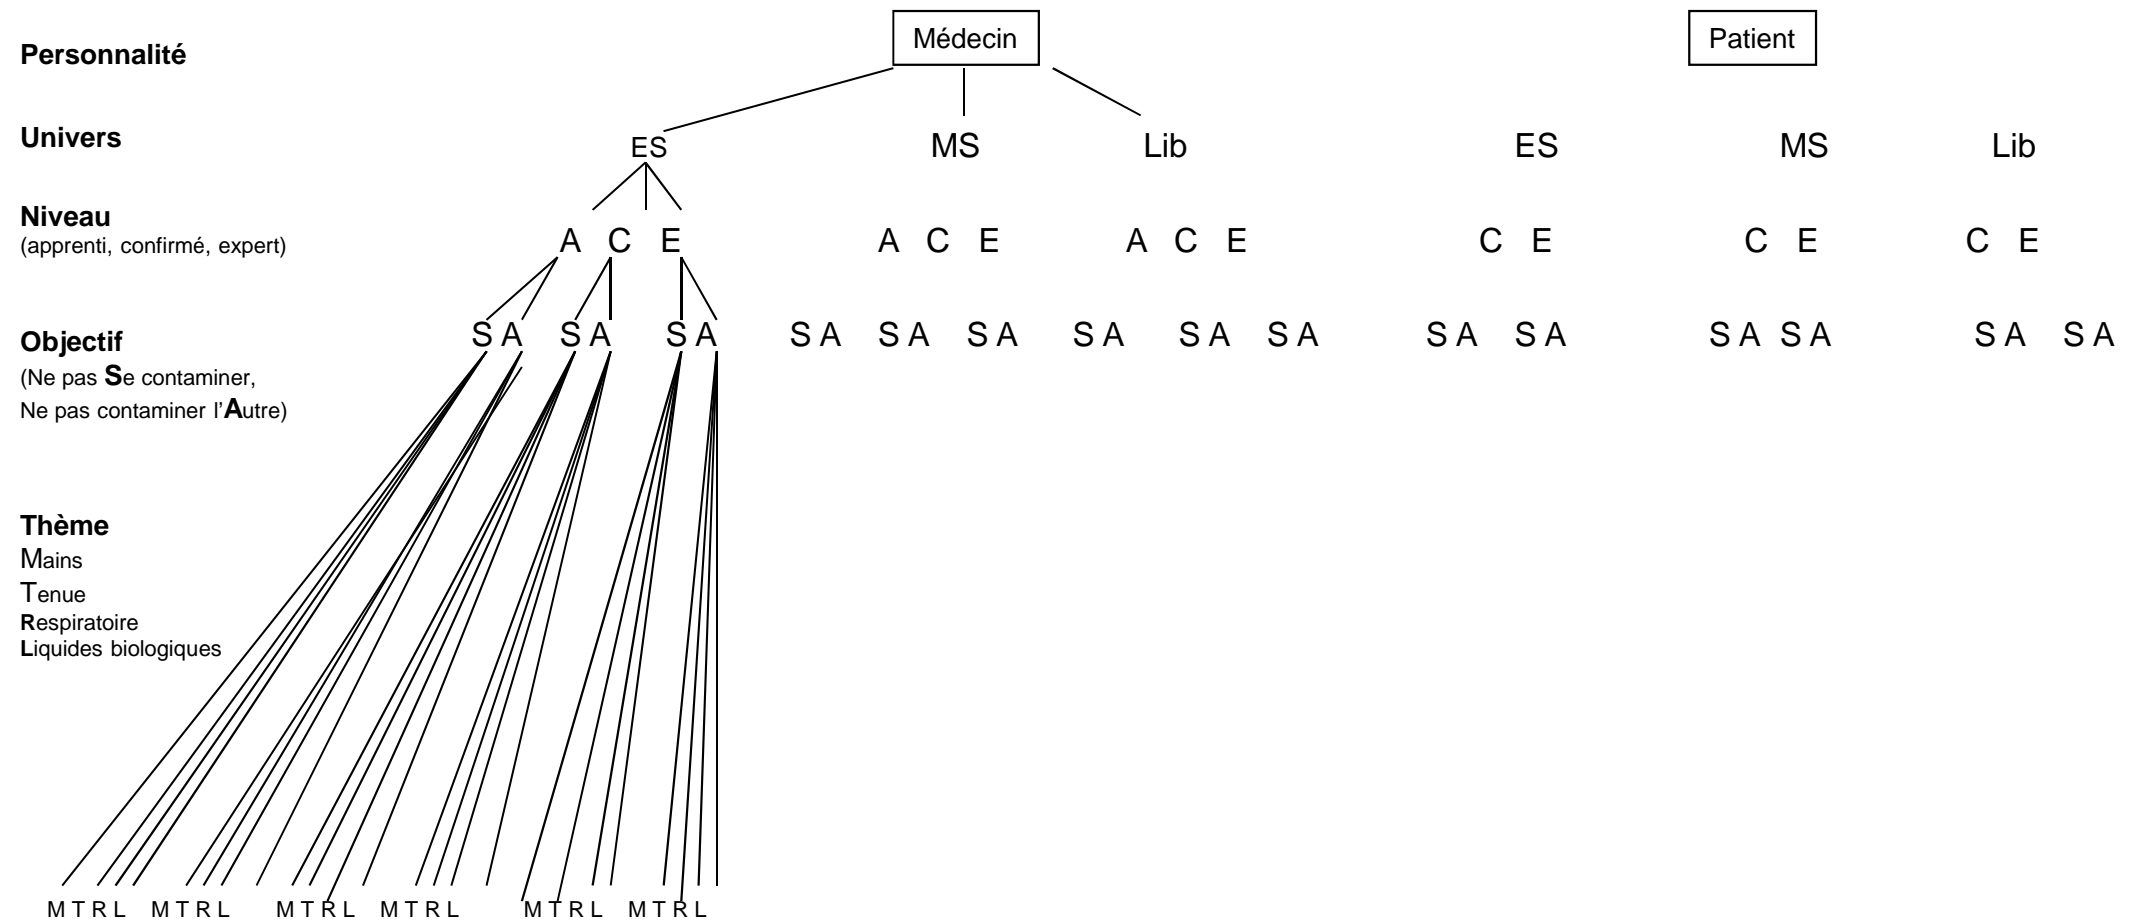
Personnalité

Médecin

Patient

Univers

ES MS Lib ES MS Lib

Niveau
(apprenti, confirmé, expert)

A C E A C E A C E C E C E C E

Objectif
(Ne pas Se contaminer, Ne pas contaminer l'Autre)

S A S A S A S A S A S A S A S A S A S A S A S A S A S A S A S A S A

Thème
Mains
Tenue
Respiratoire
Liquides biologiques

M T R L M T R L M T R L M T R L M T R L M T R L